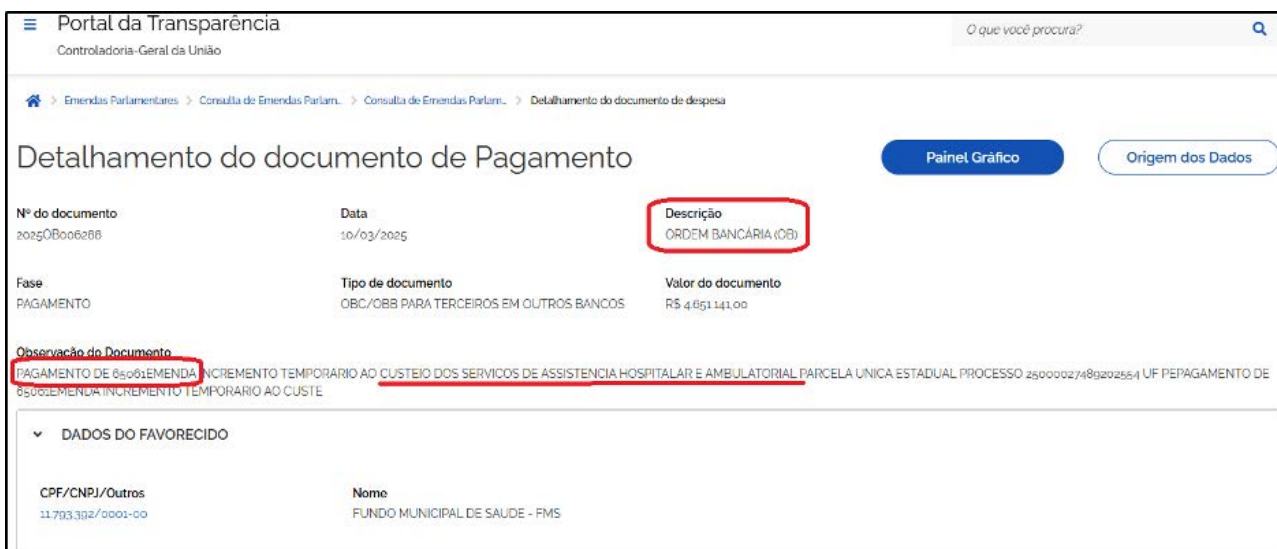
Portal da Transparência
Controladoria-Geral da União

O que você procura?

> Emendas Parlamentares > Consulta de Emendas Parlam... > Consulta de Emendas Parlam... > Detalhamento do documento de despesa

Detalhamento do documento de Pagamento

Painel Gráfico

Origem dos Dados

Nº do documento
2025OB006288

Data
10/03/2025

Descrição
ORDEM BANCÁRIA (OB)

Fase
PAGAMENTO

Tipo de documento
OBC/OBB PARA TERCEIROS EM OUTROS BANCOS

Valor do documento
R$ 4.651.141,00

Observação do Documento
PAGAMENTO DE 65061EMENDA INCREMENTO TEMPORARIO AO CUSTEIO DOS SERVICOS DE ASSISTENCIA HOSPITALAR E AMBULATORIAL PARCELA UNICA ESTADUAL PROCESSO 25000027489202554 UF PEPAGAMENTO DE 65061EMENDA INCREMENTO TEMPORARIO AO CUSTE

DADOS DO FAVORECIDO

CPF/CNPJ/Outros
11.793.392/0001-00

Nome
FUNDO MUNICIPAL DE SAUDE - FMS